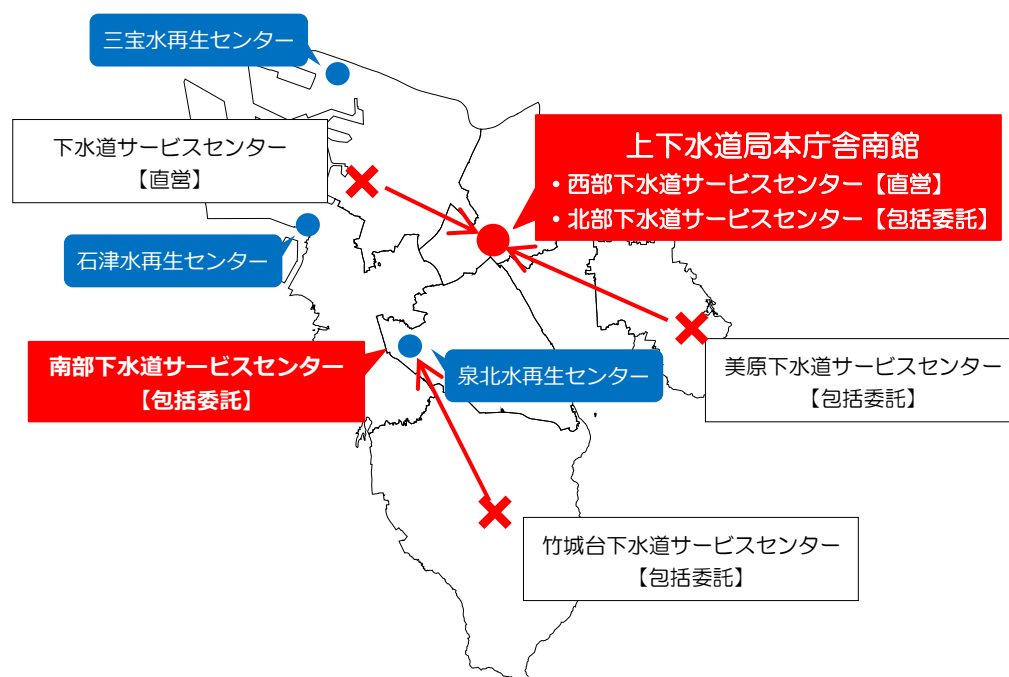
三宝水再生センター

下水道サービスセンター
【直営】

上下水道局本庁舎南館
・西部下水道サービスセンター【直営】
・北部下水道サービスセンター【包括委託】

石津水再生センター

南部下水道サービスセンター
【包括委託】

泉北水再生センター

美原下水道サービスセンター
【包括委託】

竹城台下水道サービスセンター
【包括委託】